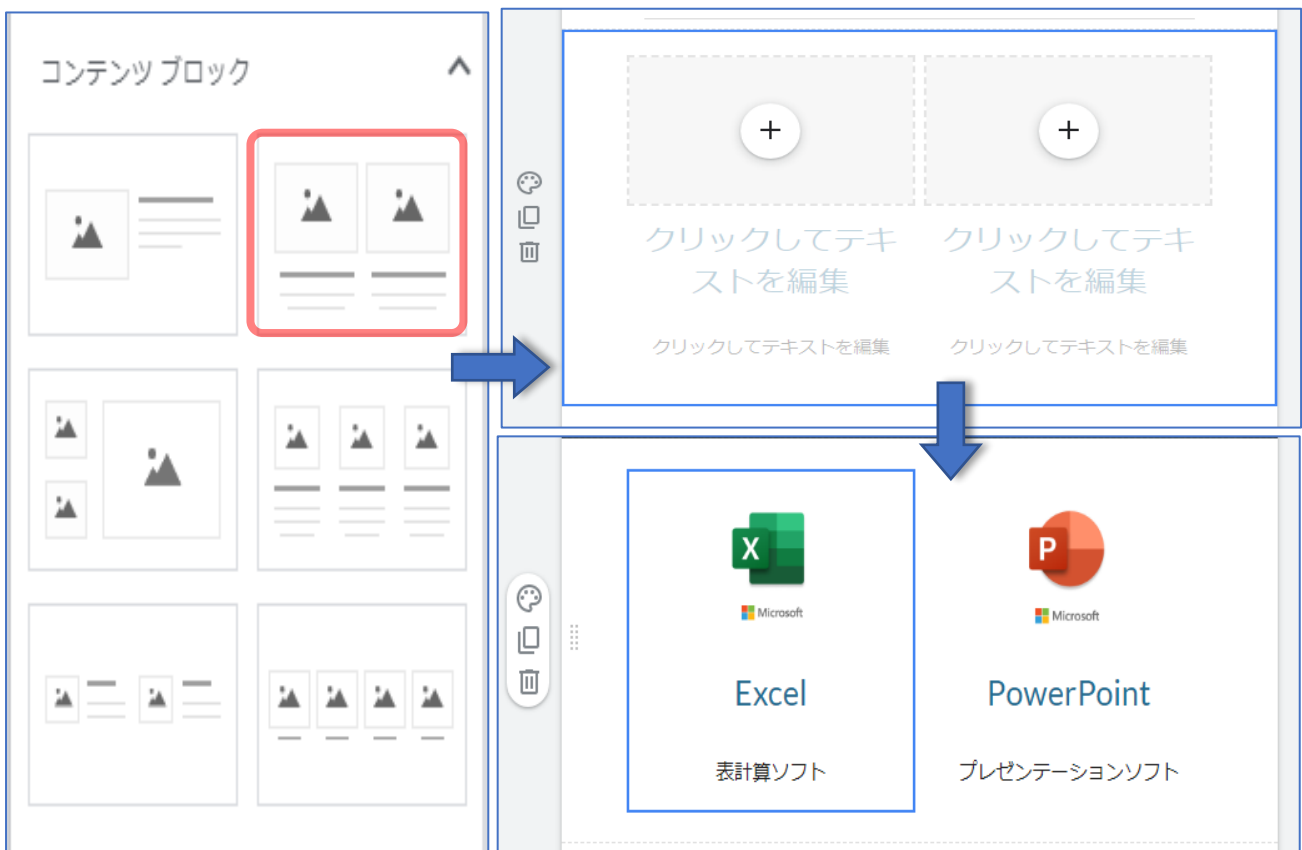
コンテンツ ブロック

+

+

クリックしてテキストを編集

クリックしてテキストを編集

クリックしてテキストを編集

クリックしてテキストを編集

X

Microsoft

Excel

表計算ソフト

P

Microsoft

PowerPoint

プレゼンテーションソフト